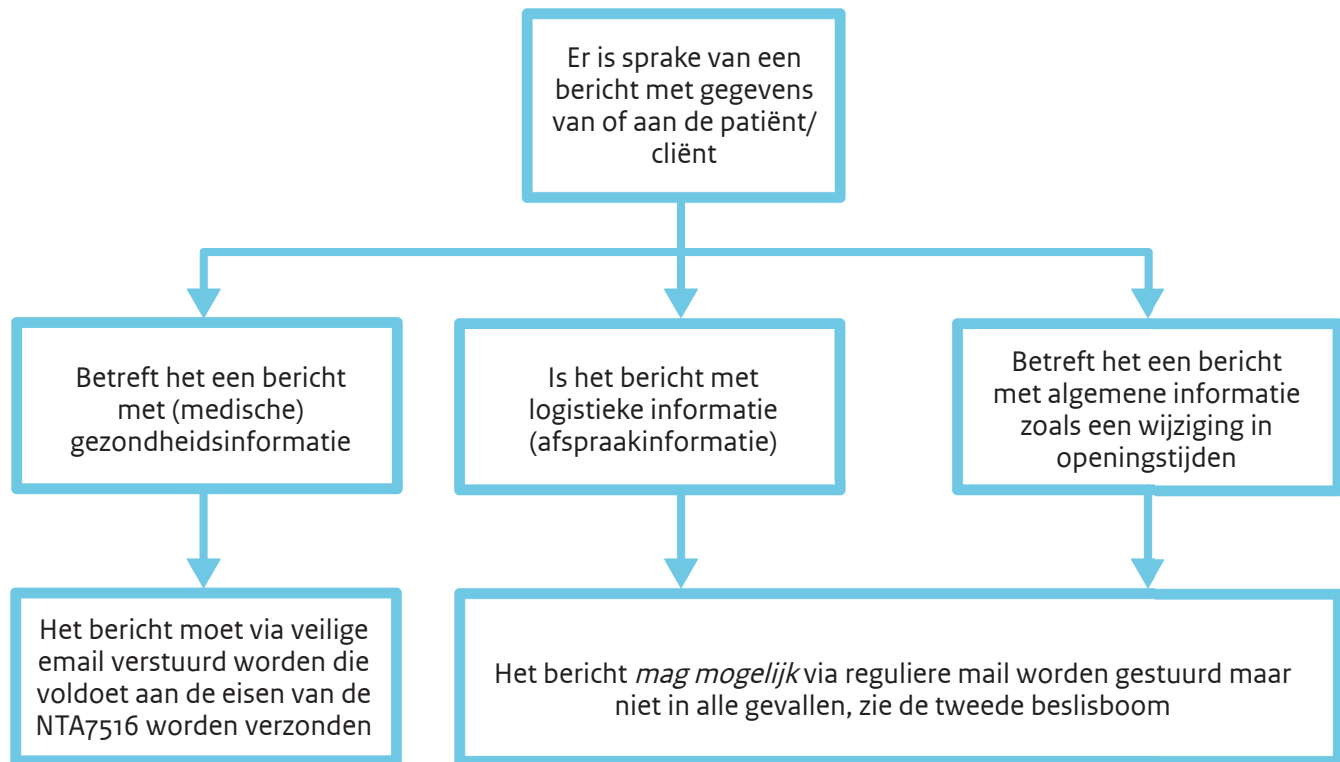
Er is sprake van een bericht met gegevens van of aan de patiënt/ cliënt

Betreft het een bericht met (medische) gezondheidsinformatie

Is het bericht met logistieke informatie (afspraakinformatie)

Betreft het een bericht met algemene informatie zoals een wijziging in openingstijden

Het bericht moet via veilige email verstuurd worden die voldoet aan de eisen van de NTA7516 worden verzonden

Het bericht *mag mogelijk* via reguliere mail worden gestuurd maar niet in alle gevallen, zie de tweede beslisboom